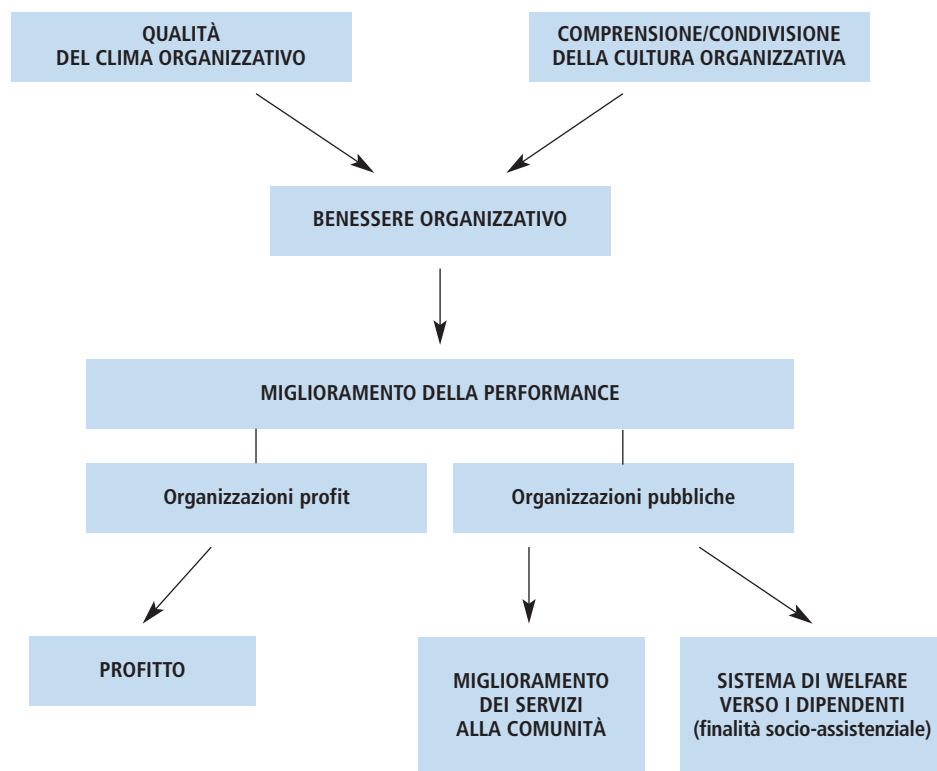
QUALITÀ DEL CLIMA ORGANIZZATIVO

COMPRENSIONE/CONDIVISIONE DELLA CULTURA ORGANIZZATIVA

BENESSERE ORGANIZZATIVO

MIGLIORAMENTO DELLA PERFORMANCE

Organizzazioni profit

Organizzazioni pubbliche

PROFITTO

MIGLIORAMENTO DEI SERVIZI ALLA COMUNITÀ

SISTEMA DI WELFARE VERSO I DIPENDENTI (finalità socio-assistenziale)